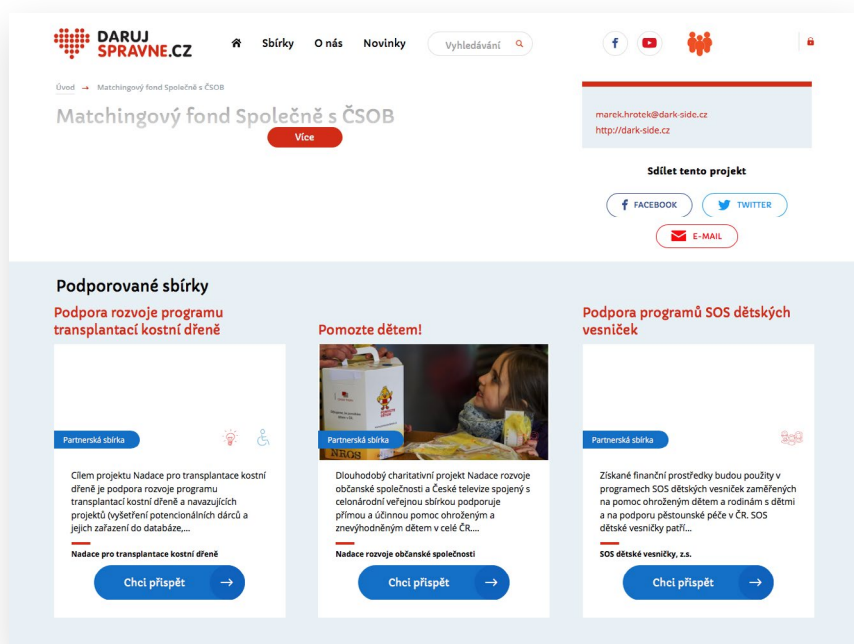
DARUJ SPRAVNE.CZ

Sbírky O nás Novinky Vyhledávání

Úvod → Matchingový fond Společně s ČSOB

Matchingový fond Společně s ČSOB

Více

marek.hrotek@dark-side.cz
http://dark-side.cz

Sdílet tento projekt

FACEBOOK TWITTER

E-MAIL

Podporované sbírky

Podpora rozvoje programu transplantací kostní dřeně

Partnerská sbírka

Cílem projektu Nadace pro transplantace kostní dřeně je podpora rozvoje programu transplantací kostní dřeně a navazujících projektů (vyšetření potencionálních dárců a jejich zařazení do databáze,...

Nadace pro transplantace kostní dřeně

Chci přispět →

Pomozte dětem!

Partnerská sbírka

Dlouhodobý charitativní projekt Nadace rozvoje občanské společnosti a České televize spojený s celonárodní veřejnou sbírkou podporuje přímou a účinnou pomoc ohroženým a znevýhodněným dětem v celé ČR....

Nadace rozvoje občanské společnosti

Chci přispět →

Podpora programů SOS dětských vesniček

Partnerská sbírka

Získané finanční prostředky budou použity v programech SOS dětských vesniček zaměřených na pomoc ohroženým dětem a rodinám s dětmi a na podporu pěstounské péče v ČR. SOS dětské vesničky patří...

SOS dětské vesničky, z.s.

Chci přispět →